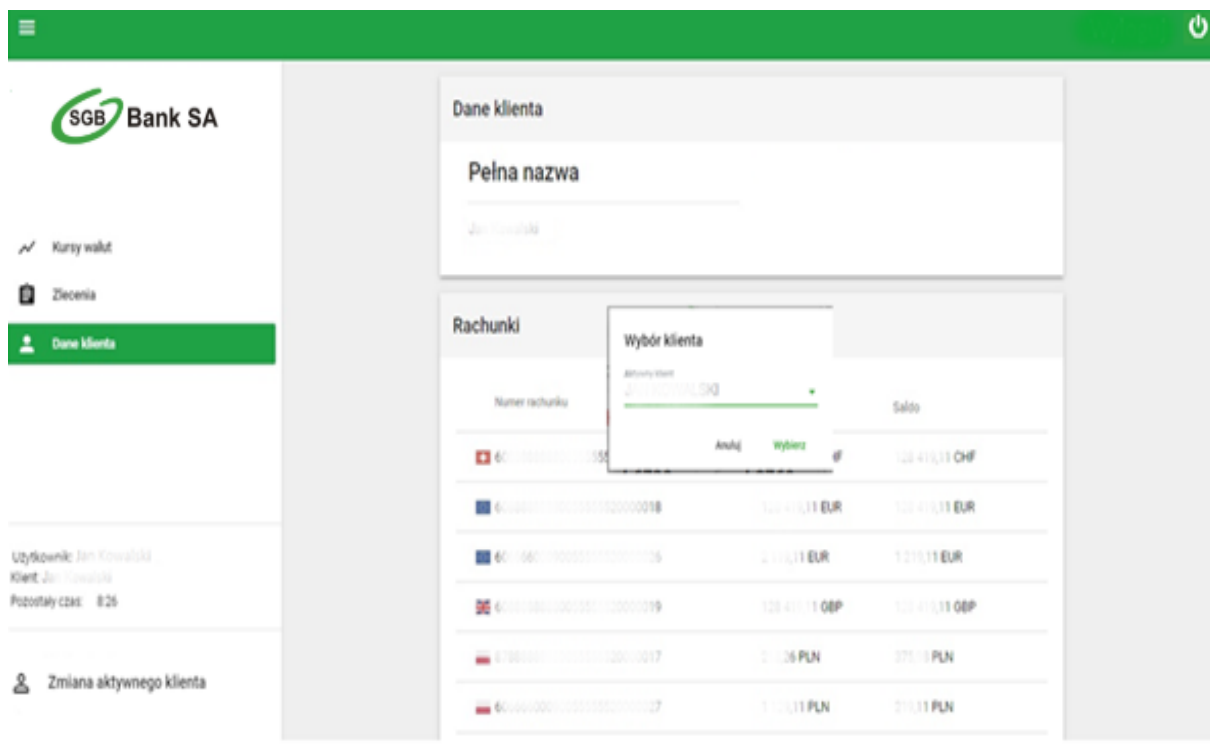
SGB Bank SA

Kursy walut
Zlecenia
Dane klienta

Użytkownik: Jan Kowalski
Klient: Jan Kowalski
Pozostały czas: 8:26

Zmiana aktywnego klienta

Dane klienta

Pełna nazwa

Jan Kowalski

Rachunki

Numer rachunku

Saldo

| Numer rachunku | | Saldo |
|---|---|---|
| 60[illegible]55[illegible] | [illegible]F | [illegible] CHF |
| 60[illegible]20000018 | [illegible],11 EUR | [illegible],11 EUR |
| 60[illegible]26 | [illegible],11 EUR | 1 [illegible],11 EUR |
| 60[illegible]20000019 | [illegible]1 GBP | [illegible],11 GBP |
| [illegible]20000017 | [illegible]26 PLN | 375,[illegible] PLN |
| 60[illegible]27 | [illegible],11 PLN | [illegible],11 PLN |

Wybór klienta

Aktywny klient
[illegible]

Anuluj
Wybierz